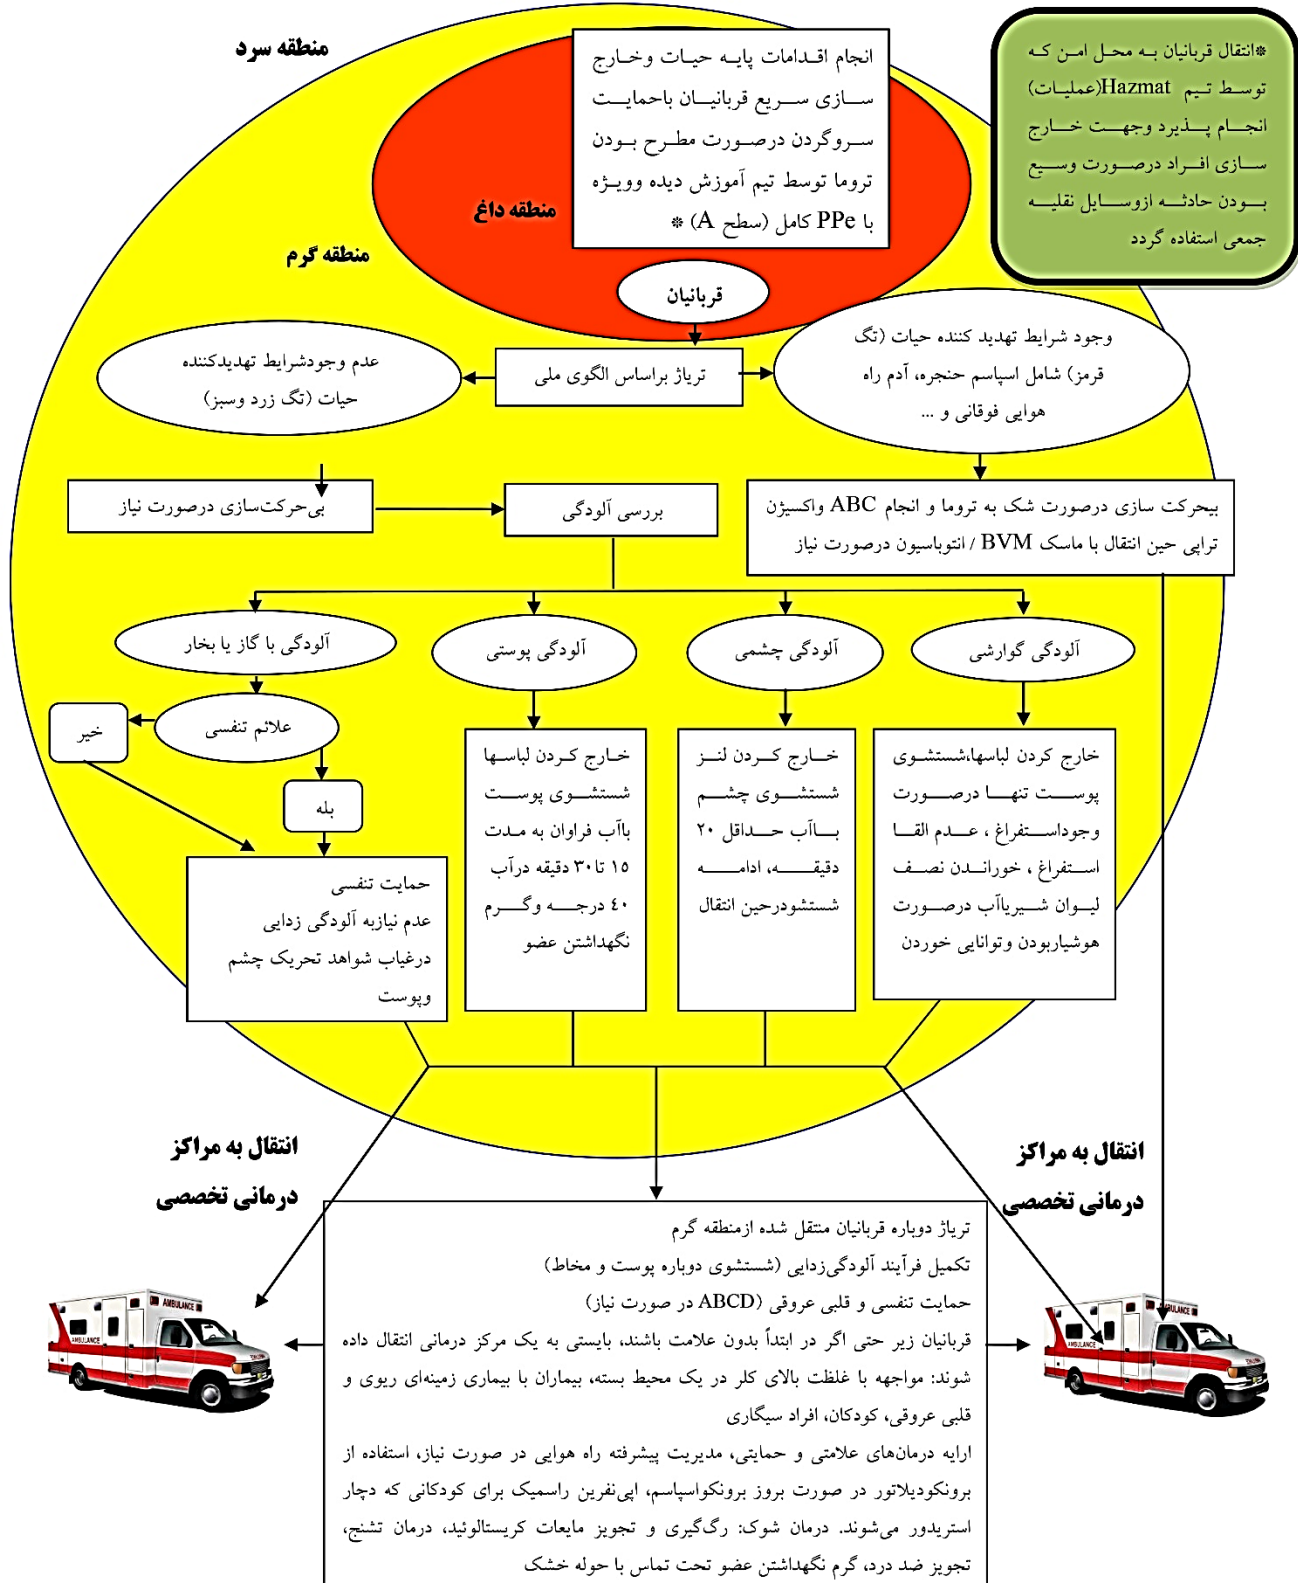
منطقه سرد

انجام اقدامات پایه حیات وخارج سازی سریع قربانیان باحمایت سروگردن درصورت مطرح بودن تروما توسط تیم آموزش دیده وویژه با PPe کامل (سطح A) *

*انتقال قربانیان به محل امن که توسط تیم Hazmat(عملیات) انجام پذیرد وجهت خارج سازی افراد درصورت وسیع بودن حادثه ازوسایل نقلیه جمعی استفاده گردد

منطقه داغ

منطقه گرم

قربانیان

عدم وجودشرایط تهدیدکننده حیات (تگ زرد وسبز)

تریاژ براساس الگوی ملی

وجود شرایط تهدید کننده حیات (تگ قرمز) شامل اسپاسم حنجره، آدم راه هوایی فوقانی و ...

بی‌حرکت‌سازی درصورت نیاز

بررسی آلودگی

بیحرکت سازی درصورت شک به تروما و انجام ABC واکسیژن تراپی حین انتقال با ماسک BVM / انتوباسیون درصورت نیاز

آلودگی با گاز یا بخار

آلودگی پوستی

آلودگی چشمی

آلودگی گوارشی

خیر

علائم تنفسی

بله

خارج کردن لباسها شستشوی پوست باآب فراوان به مدت ۱۵ تا ۳۰ دقیقه درآب ۴۰ درجه وگرم نگهداشتن عضو

خارج کردن لنز شستشوی چشم باآب حداقل ۲۰ دقیقه، ادامه شستشودرحین انتقال

خارج کردن لباسها،شستشوی پوست تنها درصورت وجوداستفراغ ، عدم القا استفراغ ، خوراندن نصف لیوان شیریاآب درصورت هوشیاربودن وتوانایی خوردن

حمایت تنفسی
عدم نیازبه آلودگی زدایی
درغیاب شواهد تحریک چشم وپوست

انتقال به مراکز درمانی تخصصی

انتقال به مراکز درمانی تخصصی

تریاژ دوباره قربانیان منتقل شده ازمنطقه گرم
تکمیل فرآیند آلودگی‌زدایی (شستشوی دوباره پوست و مخاط)
حمایت تنفسی و قلبی عروقی (ABCD در صورت نیاز)
قربانیان زیر حتی اگر در ابتدا بدون علامت باشند، بایستی به یک مرکز درمانی انتقال داده شوند: مواجهه با غلظت بالای کلر در یک محیط بسته، بیماران با بیماری زمینه‌ای ریوی و قلبی عروقی، کودکان، افراد سیگاری
ارایه درمان‌های علامتی و حمایتی، مدیریت پیشرفته راه هوایی در صورت نیاز، استفاده از برونکودیلاتور در صورت بروز برونکواسپاسم، اپی‌نفرین راسمیک برای کودکانی که دچار استریدور می‌شوند. درمان شوک: رگ‌گیری و تجویز مایعات کریستالوئید، درمان تشنج، تجویز ضد درد، گرم نگهداشتن عضو تحت تماس با حوله خشک

AMBULANCE
AMBULANCE